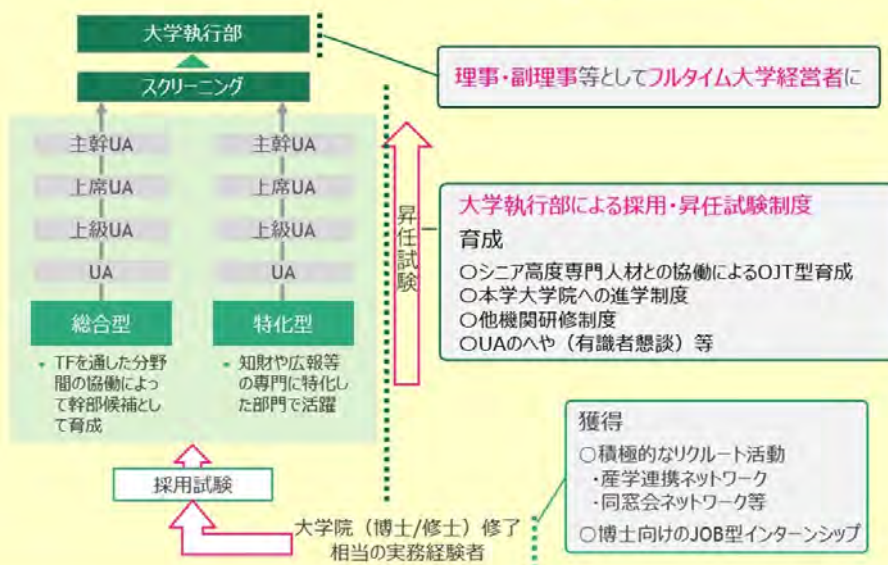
大学執行部

スクリーニング

主幹UA

上席UA

上級UA

UA

総合型

・TFを通した分野間の協働によって幹部候補として育成

主幹UA

上席UA

上級UA

UA

特化型

・知財や広報等の専門に特化した部門で活躍

採用試験

昇任試験

理事・副理事等としてフルタイム大学経営者に

大学執行部による採用・昇任試験制度

育成

○シニア高度専門人材との協働によるOJT型育成
○本学大学院への進学制度
○他機関研修制度
○UAのへや（有識者懇談）等

獲得

○積極的なリクルート活動
・産学連携ネットワーク
・同窓会ネットワーク等
○博士向けのJOB型インターンシップ

大学院（博士/修士）修了相当の実務経験者